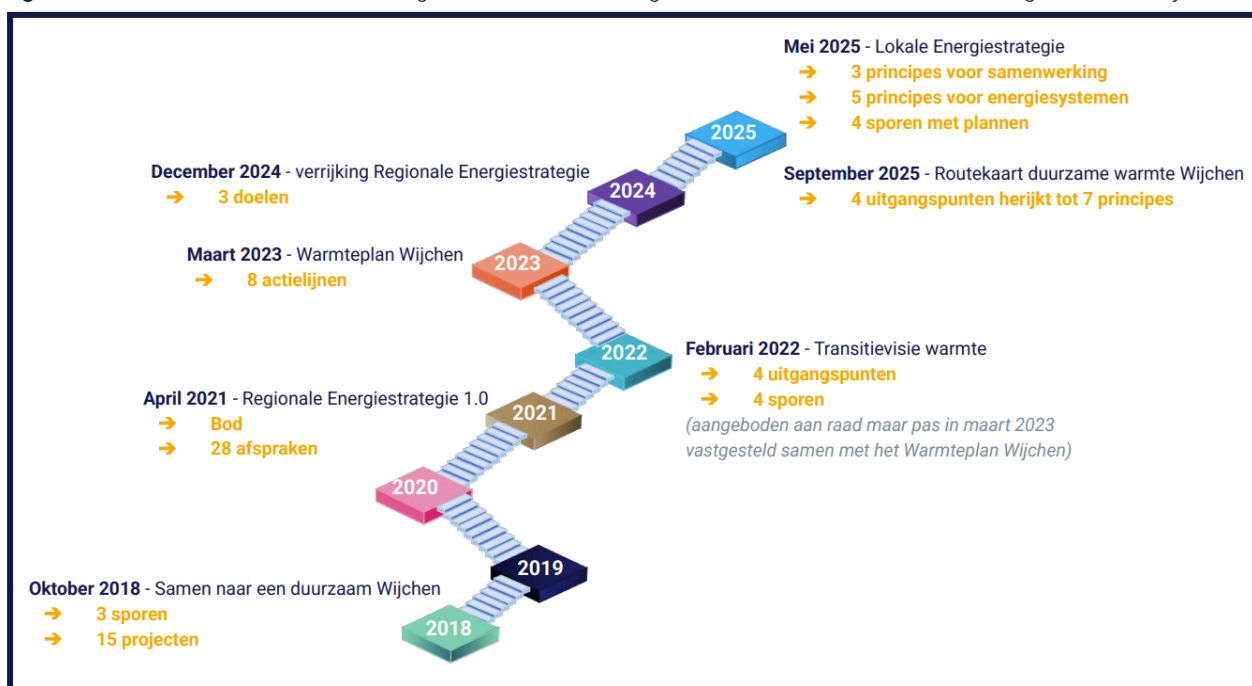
Mei 2025 - Lokale Energiestrategie
➔ 3 principes voor samenwerking
➔ 5 principes voor energiesystemen
➔ 4 sporen met plannen

2025

December 2024 - verrijking Regionale Energiestrategie
➔ 3 doelen

2024

September 2025 - Routekaart duurzame warmte Wijchen
➔ 4 uitgangspunten herijkt tot 7 principes

Maart 2023 - Warmteplan Wijchen
➔ 8 actielijnen

2023

2022

Februari 2022 - Transitievisie warmte
➔ 4 uitgangspunten
➔ 4 sporen
(aangeboden aan raad maar pas in maart 2023 vastgesteld samen met het Warmteplan Wijchen)

April 2021 - Regionale Energiestrategie 1.0
➔ Bod
➔ 28 afspraken

2021

2020

2019

Oktober 2018 - Samen naar een duurzaam Wijchen
➔ 3 sporen
➔ 15 projecten

2018